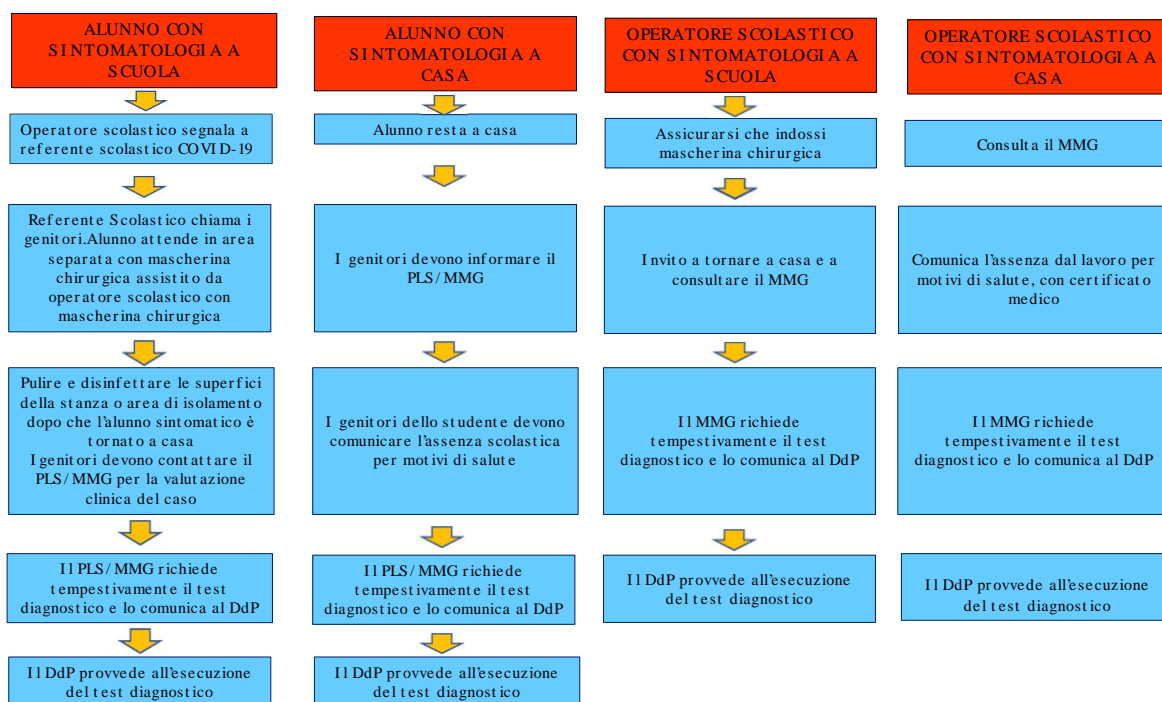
ALUNNO CON SINTOMATOLOGIA A SCUOLA

Operatore scolastico segnala a referente scolastico COVID-19

Referente Scolastico chiama i genitori.Alunno attende in area separata con mascherina chirurgica assistito da operatore scolastico con mascherina chirurgica

Pulire e disinfettare le superfici della stanza o area di isolamento dopo che l'alunno sintomatico è tornato a casa
I genitori devono contattare il PLS/MMG per la valutazione clinica del caso

Il PLS/MMG richiede tempestivamente il test diagnostico e lo comunica al DdP

Il DdP provvede all'esecuzione del test diagnostico

ALUNNO CON SINTOMATOLOGIA A CASA

Alunno resta a casa

I genitori devono informare il PLS/MMG

I genitori dello studente devono comunicare l'assenza scolastica per motivi di salute

Il PLS/MMG richiede tempestivamente il test diagnostico e lo comunica al DdP

Il DdP provvede all'esecuzione del test diagnostico

OPERATORE SCOLASTICO CON SINTOMATOLOGIA A SCUOLA

Assicurarsi che indossi mascherina chirurgica

Invito a tornare a casa e a consultare il MMG

Il MMG richiede tempestivamente il test diagnostico e lo comunica al DdP

Il DdP provvede all'esecuzione del test diagnostico

OPERATORE SCOLASTICO CON SINTOMATOLOGIA A CASA

Consulta il MMG

Comunica l'assenza dal lavoro per motivi di salute, con certificato medico

Il MMG richiede tempestivamente il test diagnostico e lo comunica al DdP

Il DdP provvede all'esecuzione del test diagnostico